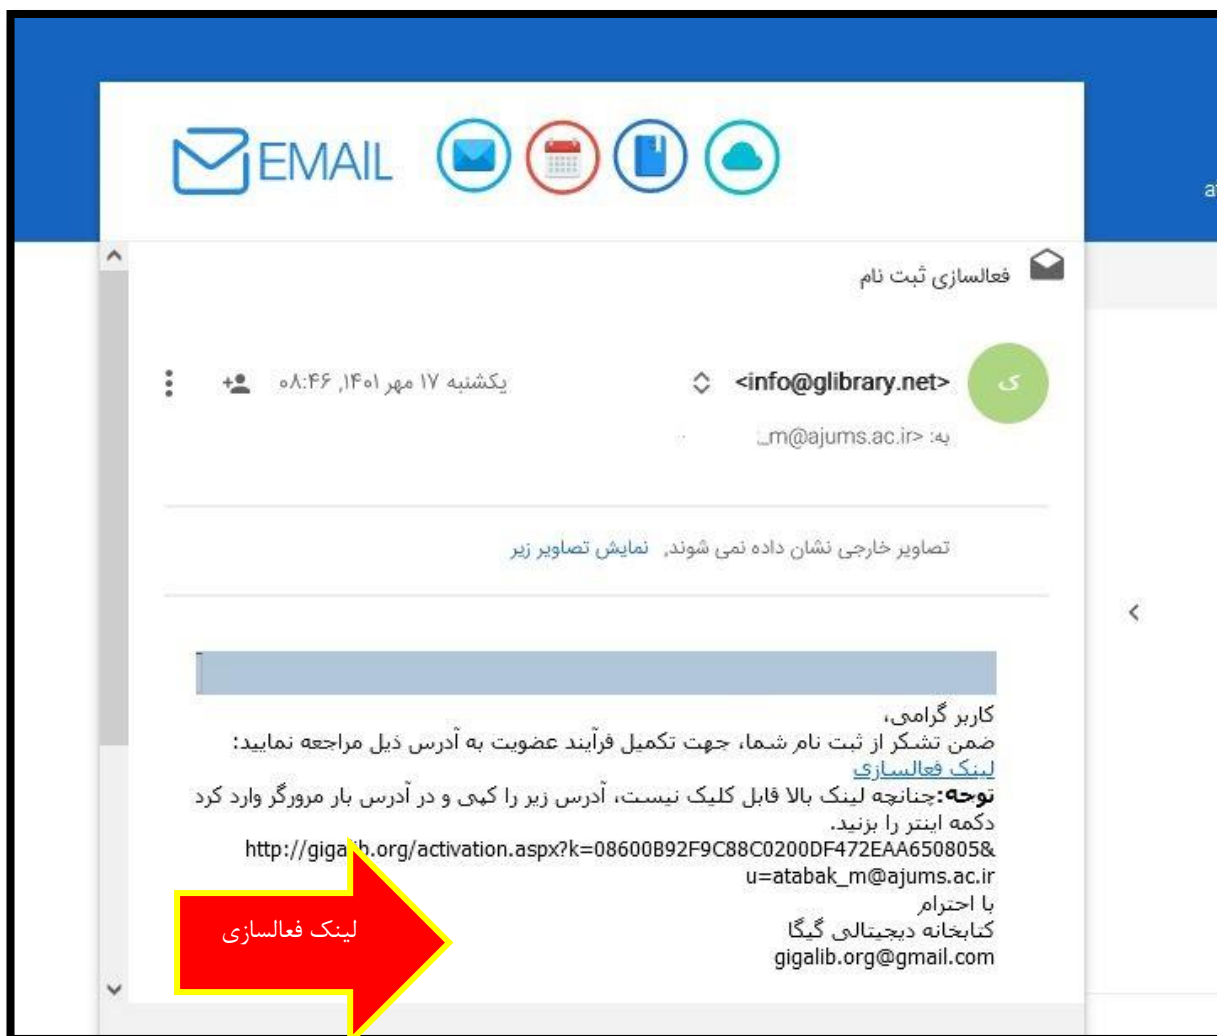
EMAIL

فعالسازی ثبت نام

ی

<info@glibrary.net>

یکشنبه ۱۷ مهر ۱۴۰۱, ۰۸:۴۶

به: _m@ajums.ac.ir>

تصاویر خارجی نشان داده نمی شوند, نمایش تصاویر زیر

کاربر گرامی،
ضمن تشکر از ثبت نام شما، جهت تکمیل فرآیند عضویت به آدرس ذیل مراجعه نمایید:
لینک فعالسازی
توجه:چنانچه لینک بالا قابل کلیک نیست، آدرس زیر را کپی و در آدرس بار مرورگر وارد کرد دکمه اینتر را بزنید.
http://giga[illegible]b.org/activation.aspx?k=08600B92F9C88C0200DF472EAA650805&u=atabak_m@ajums.ac.ir
با احترام
کتابخانه دیجیتالی گیگا
gigalib.org@gmail.com

لینک فعالسازی